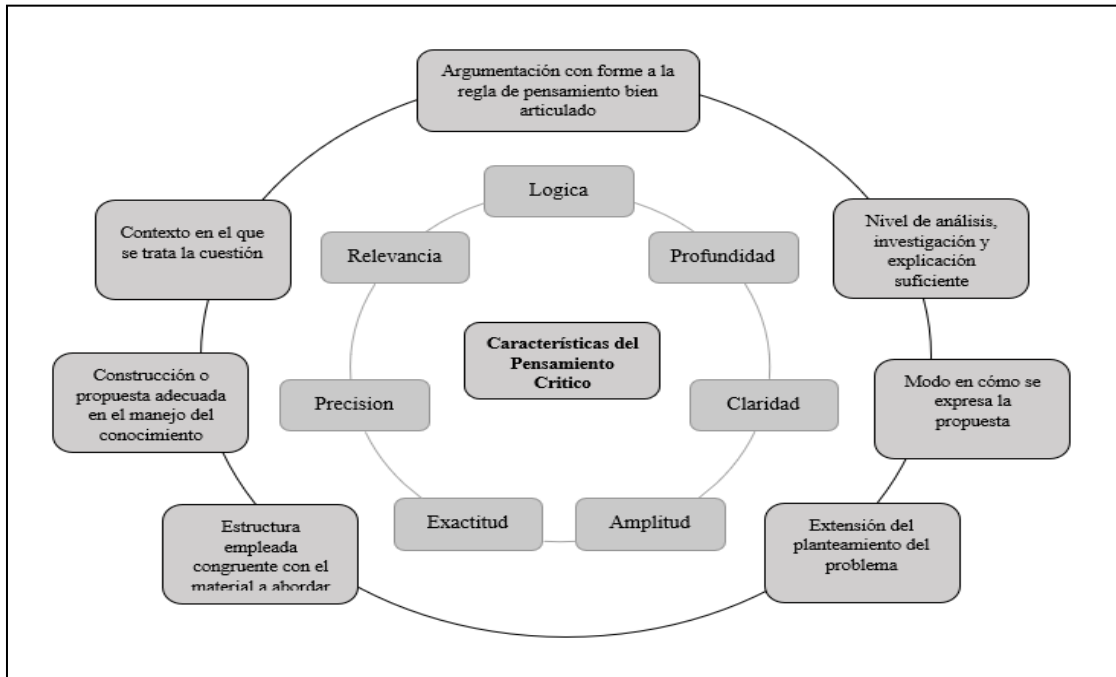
Argumentación con forme a la regla de pensamiento bien articulado

Logica

Contexto en el que se trata la cuestión

Relevancia

Profundidad

Nivel de análisis, investigación y explicación suficiente

Características del Pensamiento Critico

Construcción o propuesta adecuada en el manejo del conocimiento

Precision

Claridad

Modo en cómo se expresa la propuesta

Exactitud

Amplitud

Estructura empleada congruente con el material a abordar

Extensión del planteamiento del problema